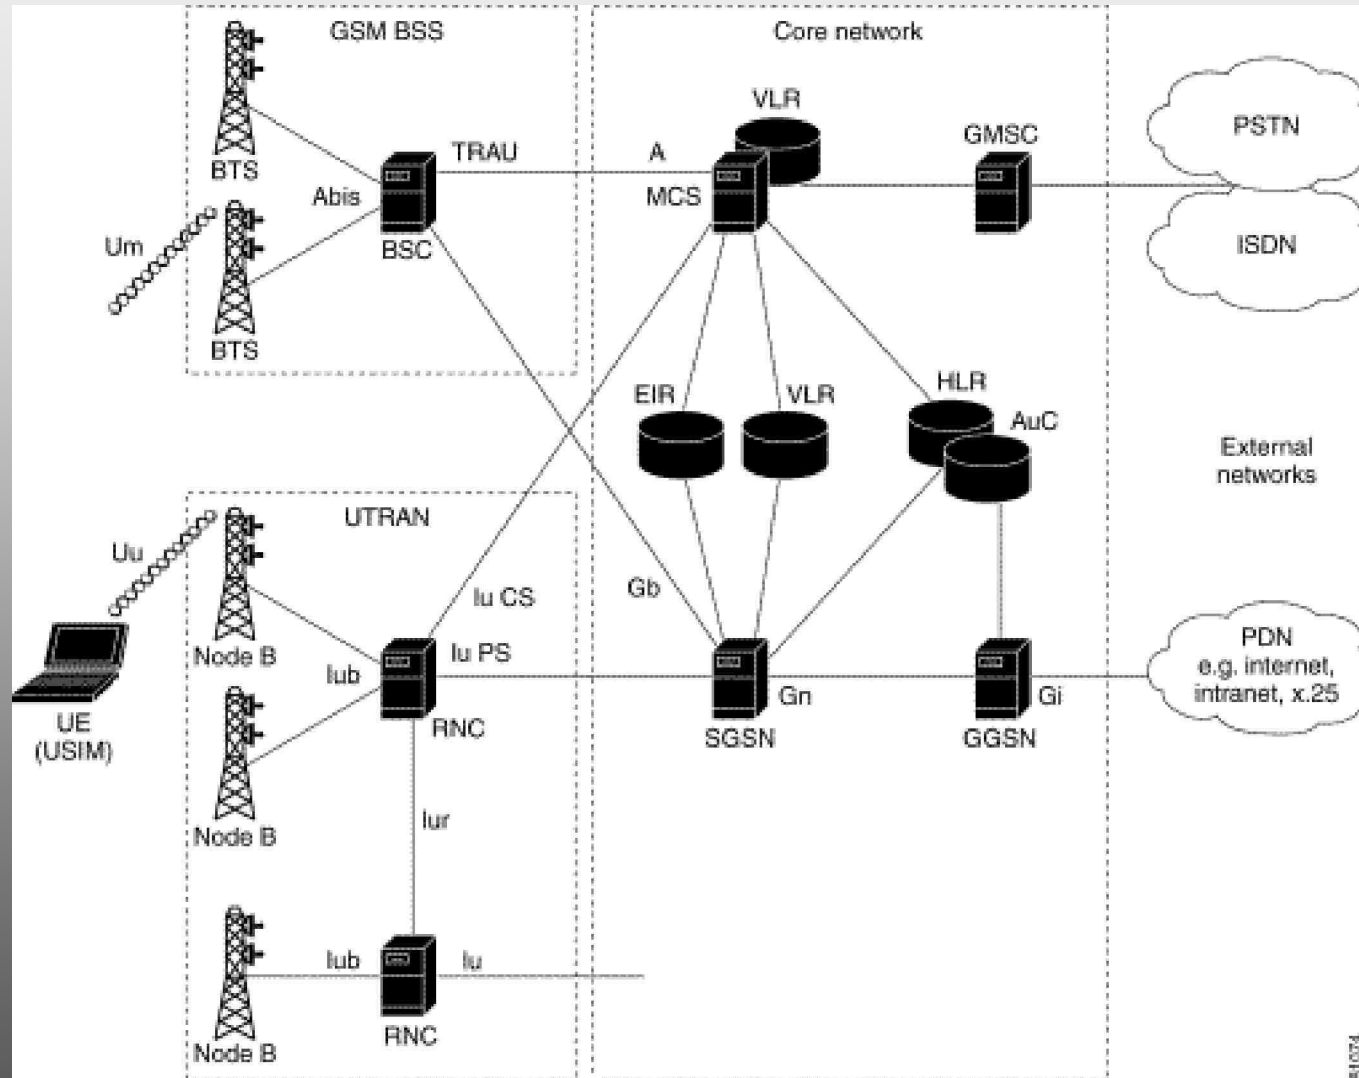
GSM BSS

Core network

BTS

Abis

TRAU

A

VLR

MCS

GMSC

PSTN

ISDN

Um

BSC

BTS

EIR

VLR

HLR

AuC

External networks

UTRAN

Uu

Iu CS

Gb

Iu PS

Node B

Iub

UE (USIM)

RNC

SGSN

Gn

GGSN

Gi

PDN e.g. internet, intranet, x.25

Node B

Iur

Iub

Iu

Node B

RNC

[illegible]